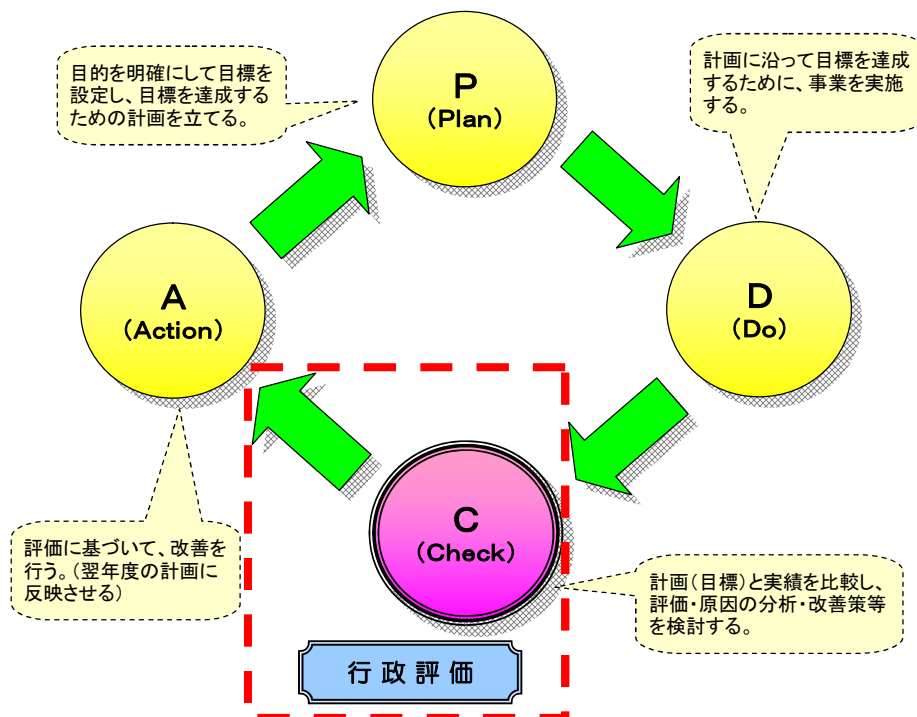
目的を明確にして目標を設定し、目標を達成するための計画を立てる。

P
（Plan）

計画に沿って目標を達成するために、事業を実施する。

A
（Action）

D
（Do）

評価に基づいて、改善を行う。（翌年度の計画に反映させる）

C
（Check）

計画（目標）と実績を比較し、評価・原因の分析・改善策等を検討する。

行政評価